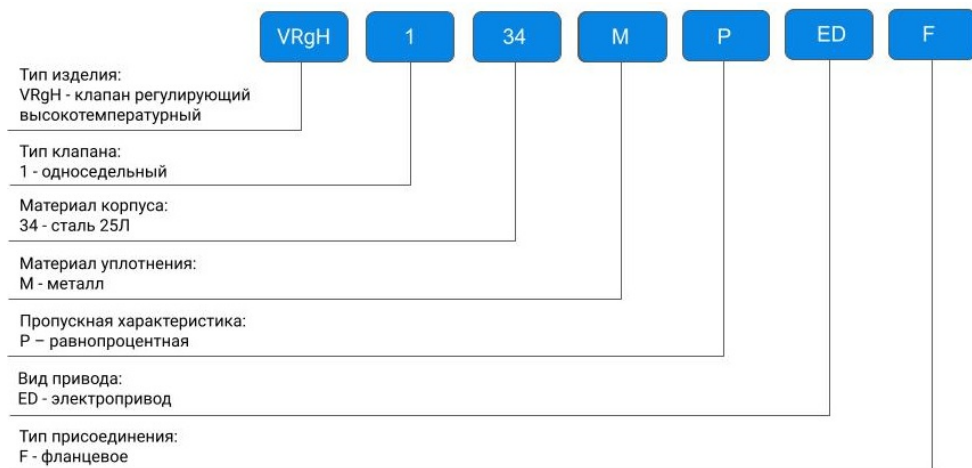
VRgH 1 34 M P ED F

Тип изделия:
VRgH - клапан регулирующий высокотемпературный

Тип клапана:
1 - односедельный

Материал корпуса:
34 - сталь 25Л

Материал уплотнения:
M - металл

Пропускная характеристика:
P – равнопроцентная

Вид привода:
ED - электропривод

Тип присоединения:
F - фланцевое